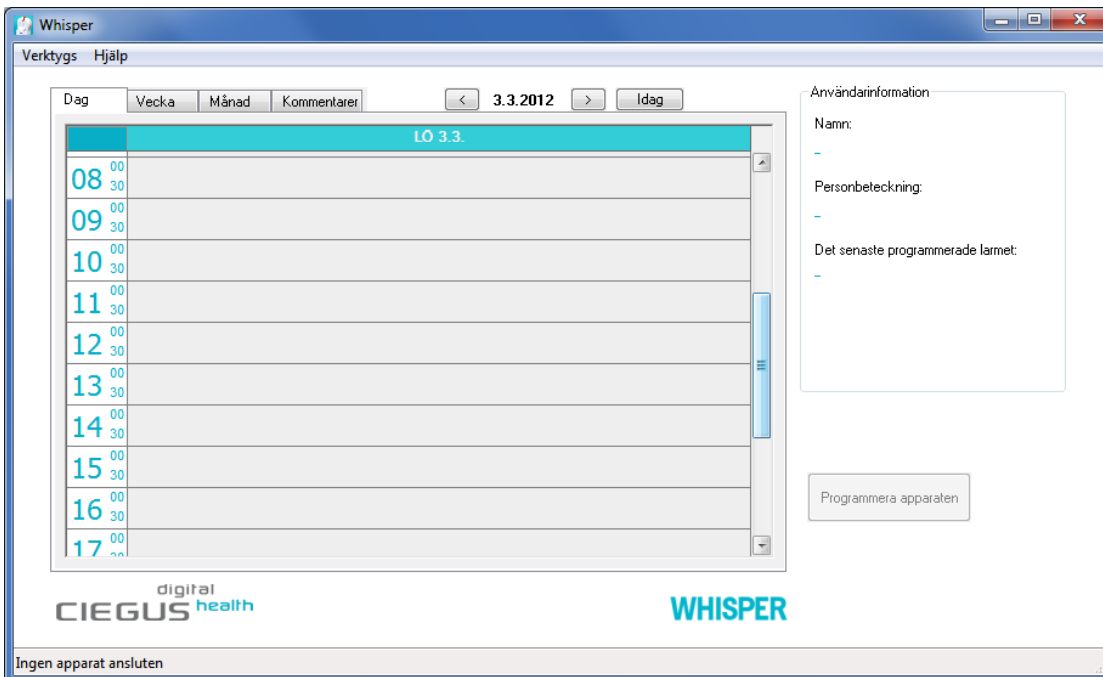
Whisper

Verktygs Hjälp

Dag | Vecka | Månad | Kommentarer

< 3.3.2012 > Idag

LÖ 3.3.

08 00 30
09 00 30
10 00 30
11 00 30
12 00 30
13 00 30
14 00 30
15 00 30
16 00 30
17 00 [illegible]

Användarinformation

Namn:

-

Personbeteckning:

-

Det senaste programmerade larmet:

-

Programmera apparaten

digital
CIEGUS health

WHISPER

Ingen apparat ansluten